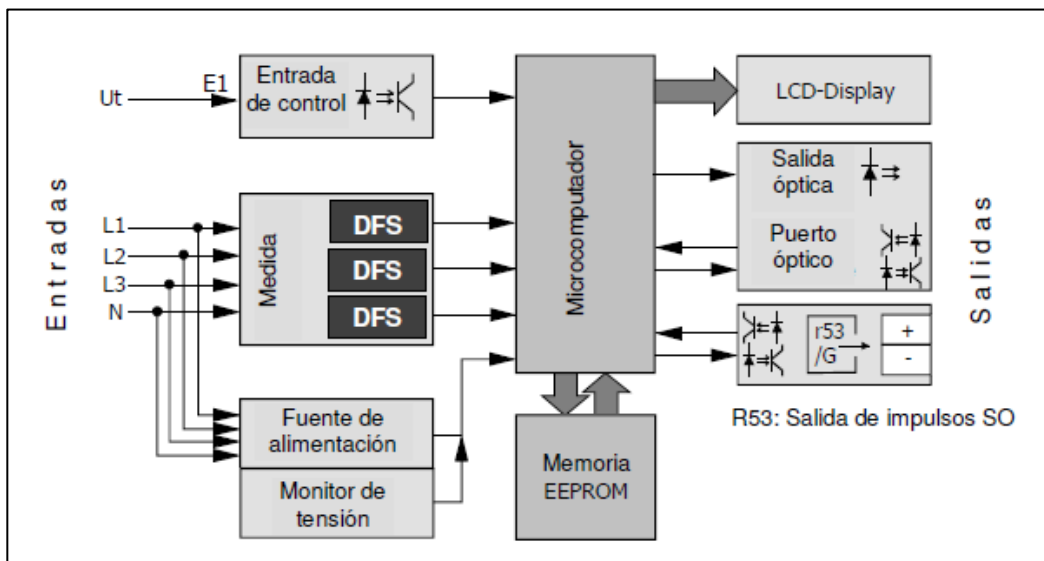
Entradas

Ut

E1

Entrada de control

L1

L2

L3

N

Medida

DFS

DFS

DFS

Fuente de alimentación

Monitor de tensión

Microcomputador

Memoria EEPROM

LCD-Display

Salida óptica

Puerto óptico

r53 /G

+

-

R53: Salida de impulsos SO

Salidas